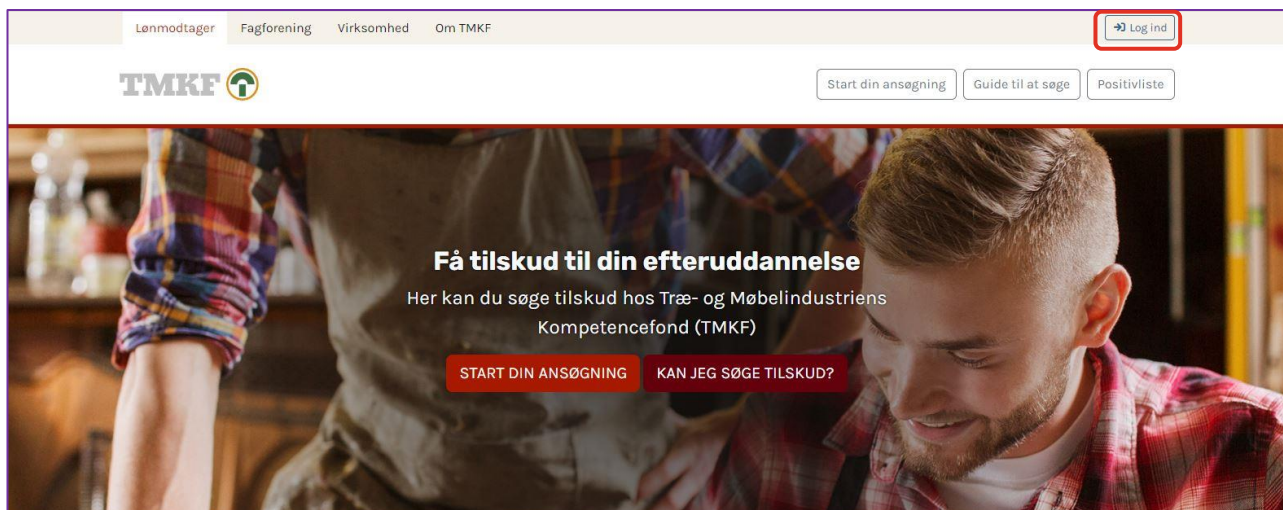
Lønmodtager Fagforening Virksomhed Om TMKF

Log ind

TMKF

Start din ansøgning Guide til at søge Positivliste

Få tilskud til din efteruddannelse

Her kan du søge tilskud hos Træ- og Møbelindustriens Kompetencefond (TMKF)

START DIN ANSØGNING KAN JEG SØGE TILSKUD?